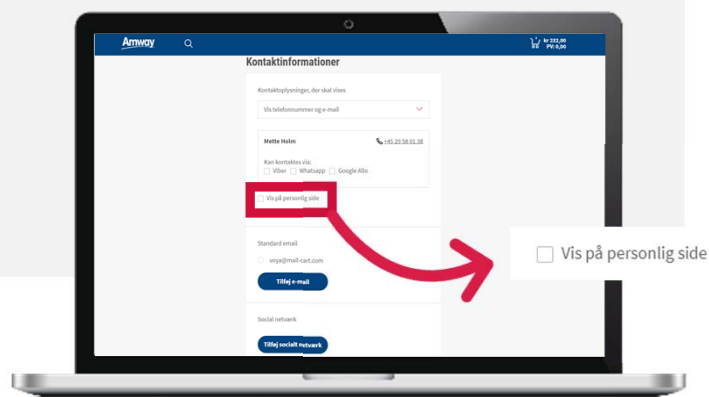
Amway

kr 222,00
PV: 0,00

Kontaktinformationer

Kontaktoplysninger, der skal vises

Vis telefonnummer og e-mail

Mette Holm

+45 29 58 01 38

Kan kontaktes via:

Viber

Whatsapp

Google Allo

Vis på personlig side

Standard email

voye@mail-cart.com

Tilføj e-mail

Social netværk

Tilføj socialt netværk

Vis på personlig side